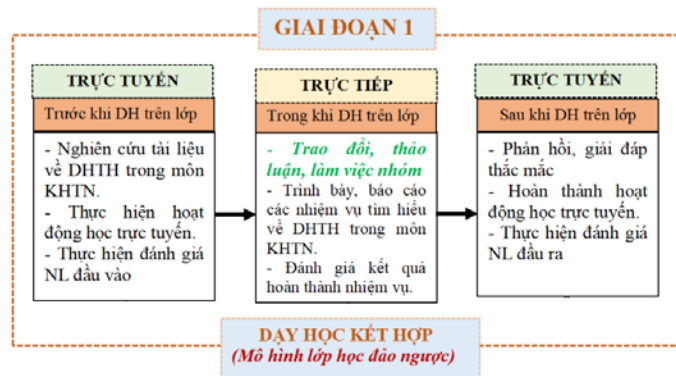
GIAI ĐOẠN 1

TRỰC TUYẾN

Trước khi DH trên lớp

- Nghiên cứu tài liệu về DHTH trong môn KHTN.
- Thực hiện hoạt động học trực tuyến.
- Thực hiện đánh giá NL đầu vào

TRỰC TIẾP

Trong khi DH trên lớp

- Trao đổi, thảo luận, làm việc nhóm
- Trình bày, báo cáo các nhiệm vụ tìm hiểu về DHTH trong môn KHTN.
- Đánh giá kết quả hoàn thành nhiệm vụ.

TRỰC TUYẾN

Sau khi DH trên lớp

- Phản hồi, giải đáp thắc mắc
- Hoàn thành hoạt động học trực tuyến.
- Thực hiện đánh giá NL đầu ra

DẠY HỌC KẾT HỢP
(Mô hình lớp học đảo ngược)